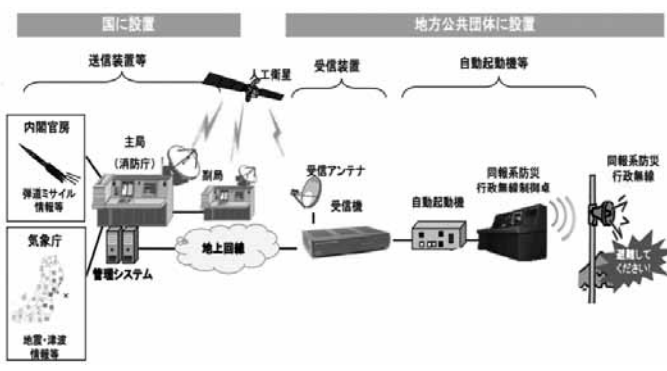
国に設置

地方公共団体に設置

送信装置等

人工衛星

受信装置

自動起動機等

内閣官房

弾道ミサイル情報等

主局（消防庁）

副局

受信アンテナ

受信機

自動起動機

同報系防災行政無線制御卓

同報系防災行政無線

避難してください！

気象庁

地震・津波情報等

管理システム

地上回線